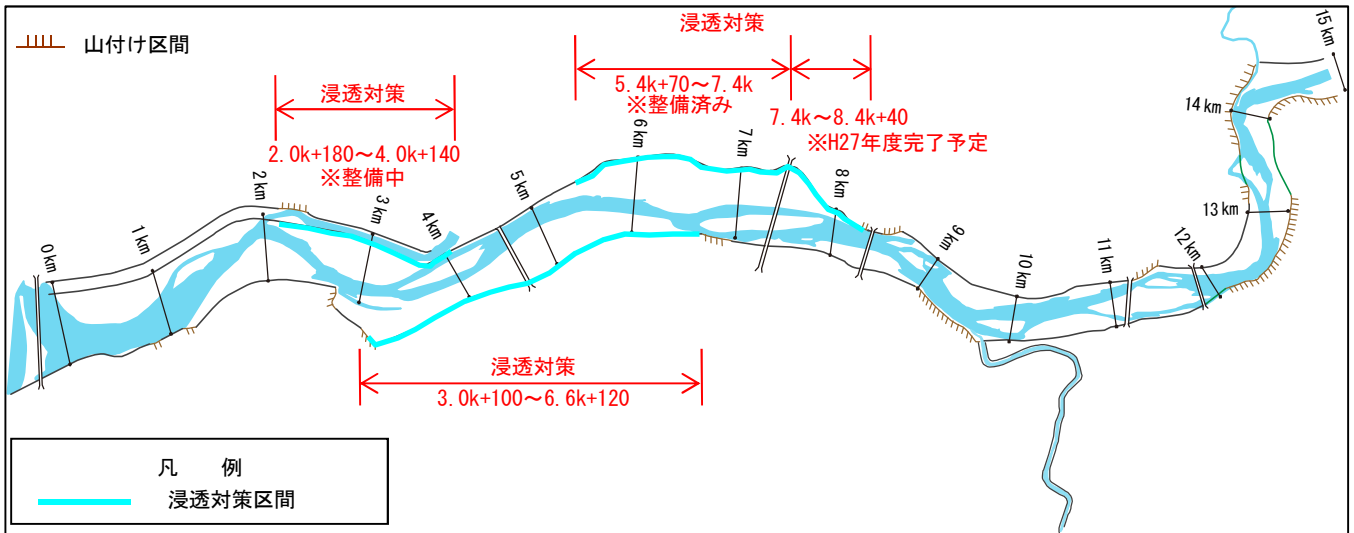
山付け区間

浸透対策
5.4k+70～7.4k
※整備済み

7.4k～8.4k+40
※H27年度完了予定

浸透対策
2.0k+180～4.0k+140
※整備中

15km
14km
13km
12km
11km
10km
9km
8km
7km
6km
5km
4km
3km
2km
1km
0km

浸透対策
3.0k+100～6.6k+120

凡　例
浸透対策区間